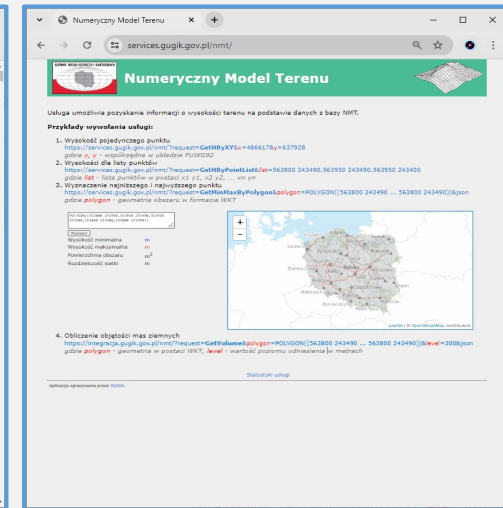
Numeryczny Model Terenu

services.gugik.gov.pl/nmt/

GŁÓWNY URZĄD GEODEZJI I KARTOGRAFII

Numeryczny Model Terenu

Usługa umożliwia pozyskanie informacji o wysokości terenu na podstawie danych z bazy NMT.

Przykłady wywołania usługi:

1. Wysokość pojedynczego punktu
https://services.gugik.gov.pl/nmt/?request=GetHByXY&x=486617&y=637928
gdzie x, y - współrzędne w układzie PUWG92

2. Wysokości dla listy punktów
https://services.gugik.gov.pl/nmt/?request=GetHByPointList&list=563800 243490,563950 243490,563950 243400
gdzie list - lista punktów w postaci x1 y1, x2 y2, ... xn yn

3. Wyznaczenie najniższego i najwyższego punktu
https://services.gugik.gov.pl/nmt/?request=GetMinMaxByPolygon&polygon=POLYGON((563800 243490 ... 563800 243490))&json
gdzie polygon - geometria obszaru w formacie WKT

POLYGON((563800 243490,563950 243490,563950 243400,563800 243400,563800 243490)))

Wyznacz

Wysokość minimalna m
Wysokość maksymalna m
Powierzchnia obszaru m$^2$
Rozdzielczość siatki m

+
−

Leaflet | © OpenStreetMap contributors

4. Obliczenie objętości mas ziemnych
https://integracja.gugik.gov.pl/nmt/?request=GetVolume&polygon=POLYGON((563800 243490 ... 563800 243490))&level=200&json
gdzie polygon - geometria w postaci WKT, level - wartość poziomu odniesienia w metrach

Statystyki usługi

Aplikacja opracowana przez GUGiK.